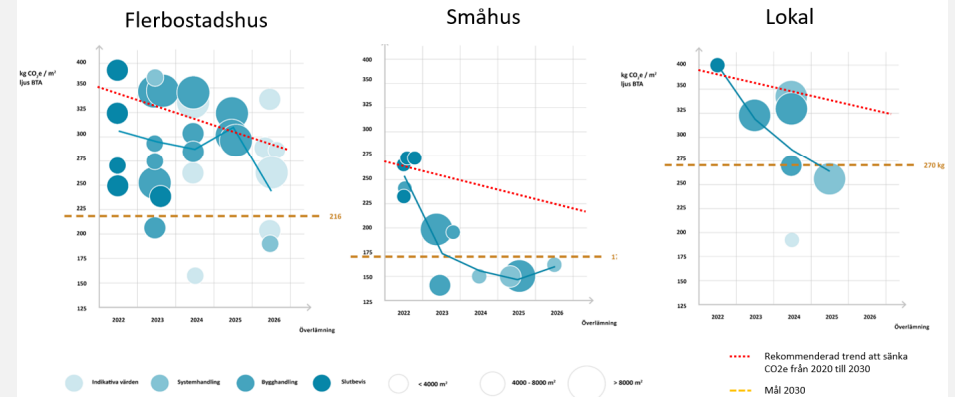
Flerbostadshus

kg CO₂e / m² ljus BTA

400
375
350
325
300
275
250
225
200
175
150
125

216

2022 2023 2024 2025 2026

Överlämning

Småhus

400
375
350
325
300
275
250
225
200
175
150
125

17

2022 2023 2024 2025 2026

Överlämning

Lokal

kg CO₂e / m² ljus BTA

400
375
350
325
300
275
250
225
200
175
150
125

270 kg

2022 2023 2024 2025 2026

Överlämning

Indikativa värden
Systemhandling
Bygghandling
Slutbevis
< 4000 m²
4000 - 8000 m²
> 8000 m²

Rekommenderad trend att sänka CO2e från 2020 till 2030

Mål 2030